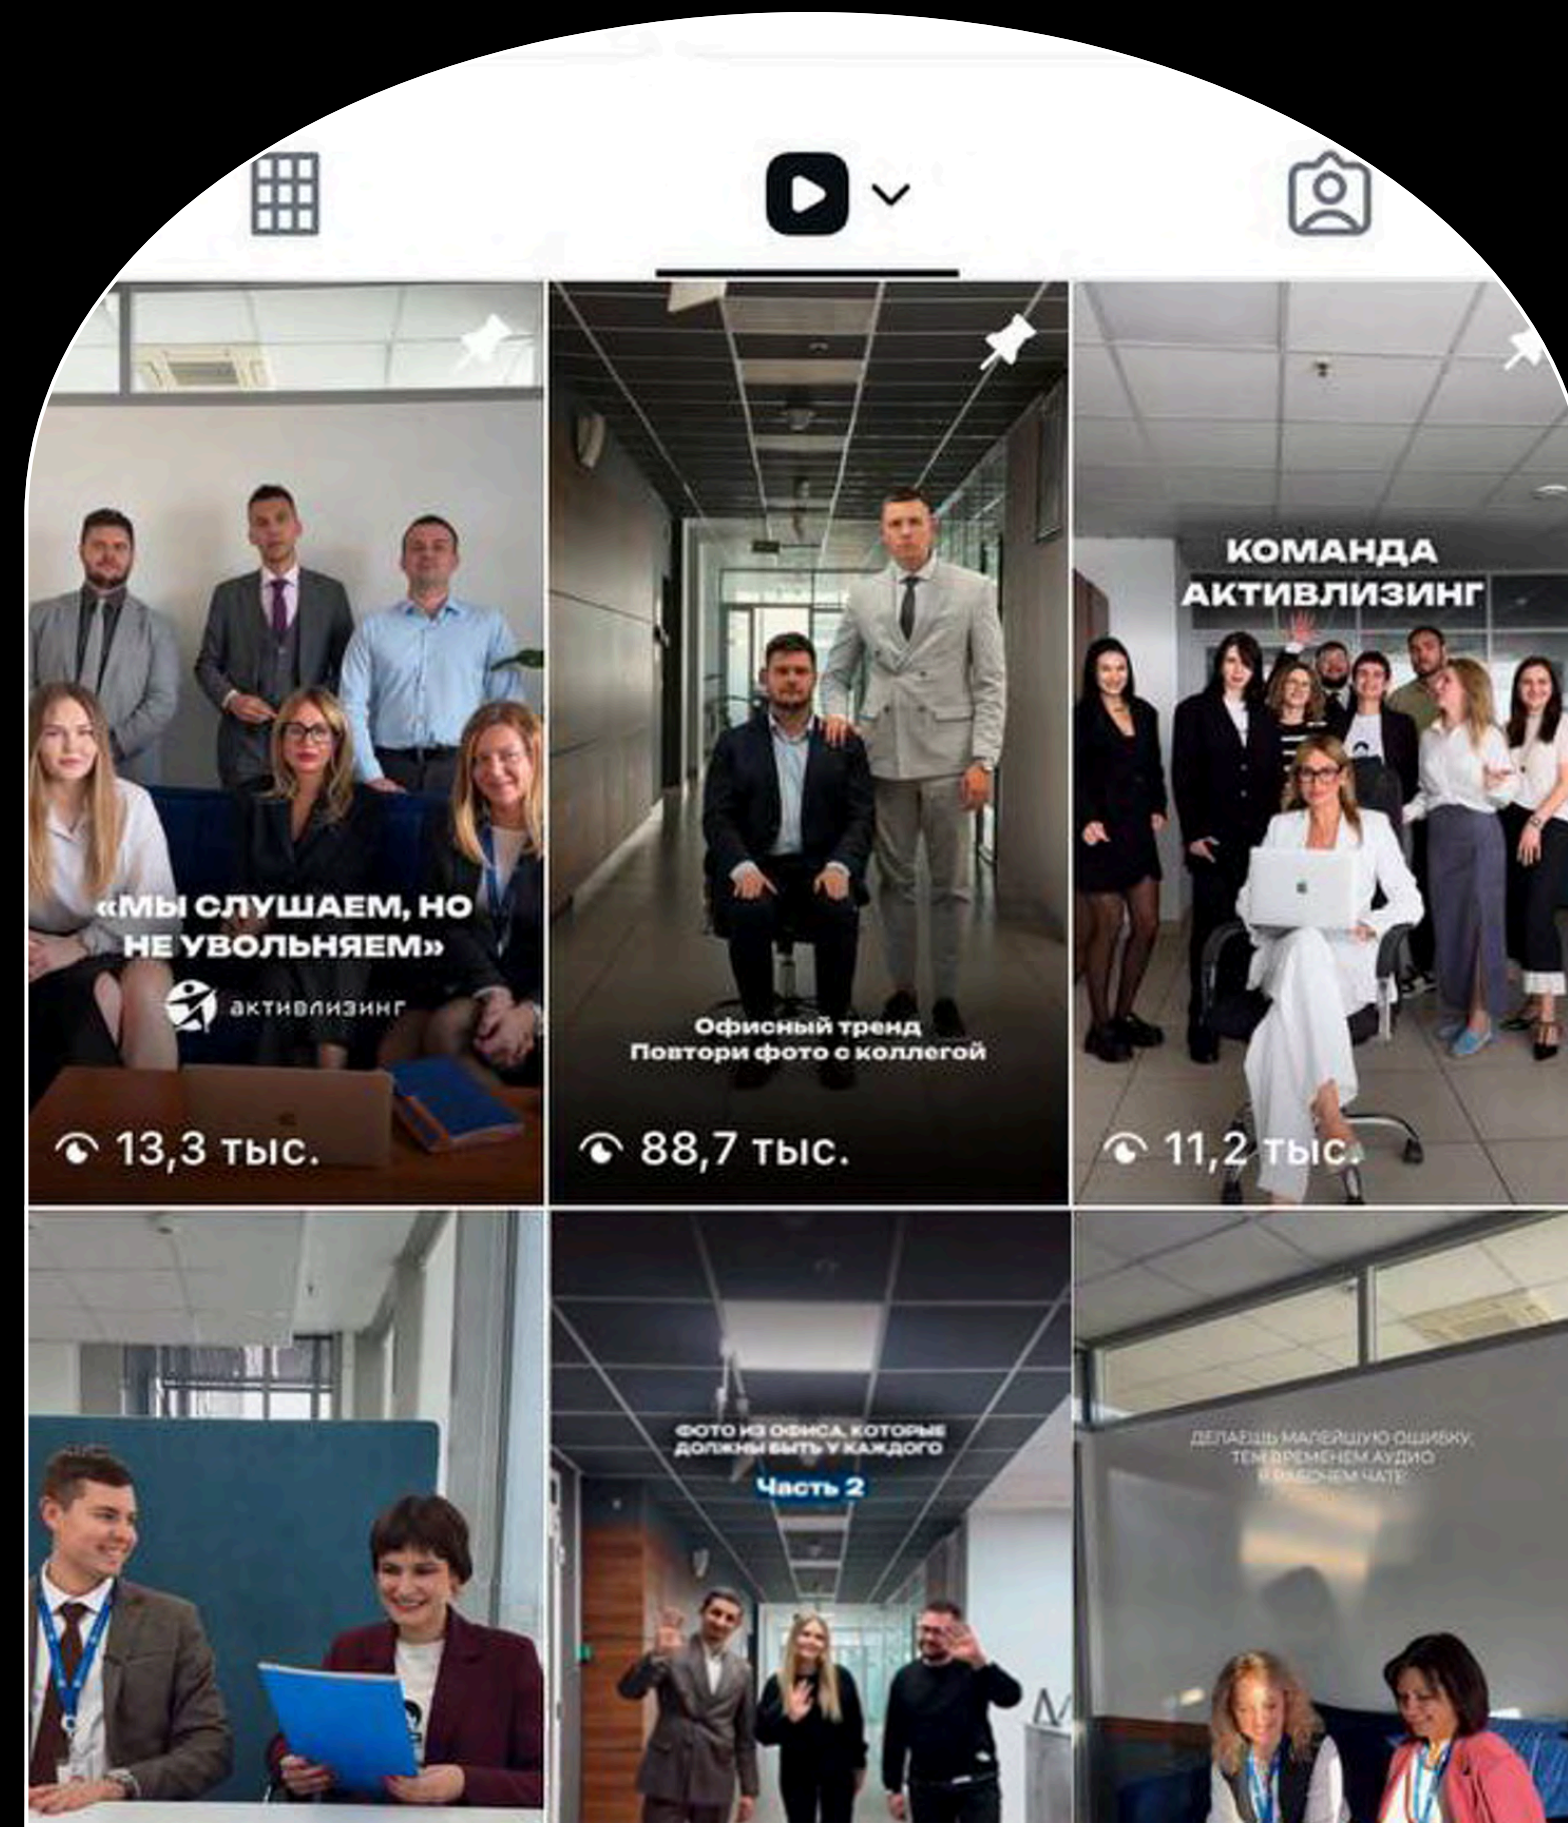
«МЫ СЛУШАЕМ, НО НЕ УВОЛЬНЯЕМ»

активлизинг

13,3 тыс.

Офисный тренд
Повтори фото с коллегой

88,7 тыс.

КОМАНДА АКТИВЛИЗИНГ

11,2 тыс.

ФОТО ИЗ ОФИСА, КОТОРЫЕ ДОЛЖНЫ БЫТЬ У КАЖДОГО

Часть 2

ДЕЛАЕШЬ МАЛЕЙШУЮ ОШИБКУ, ТЕМ ВРЕМЕНЕМ АУДИО В РАБОЧЕМ ЧАТЕ